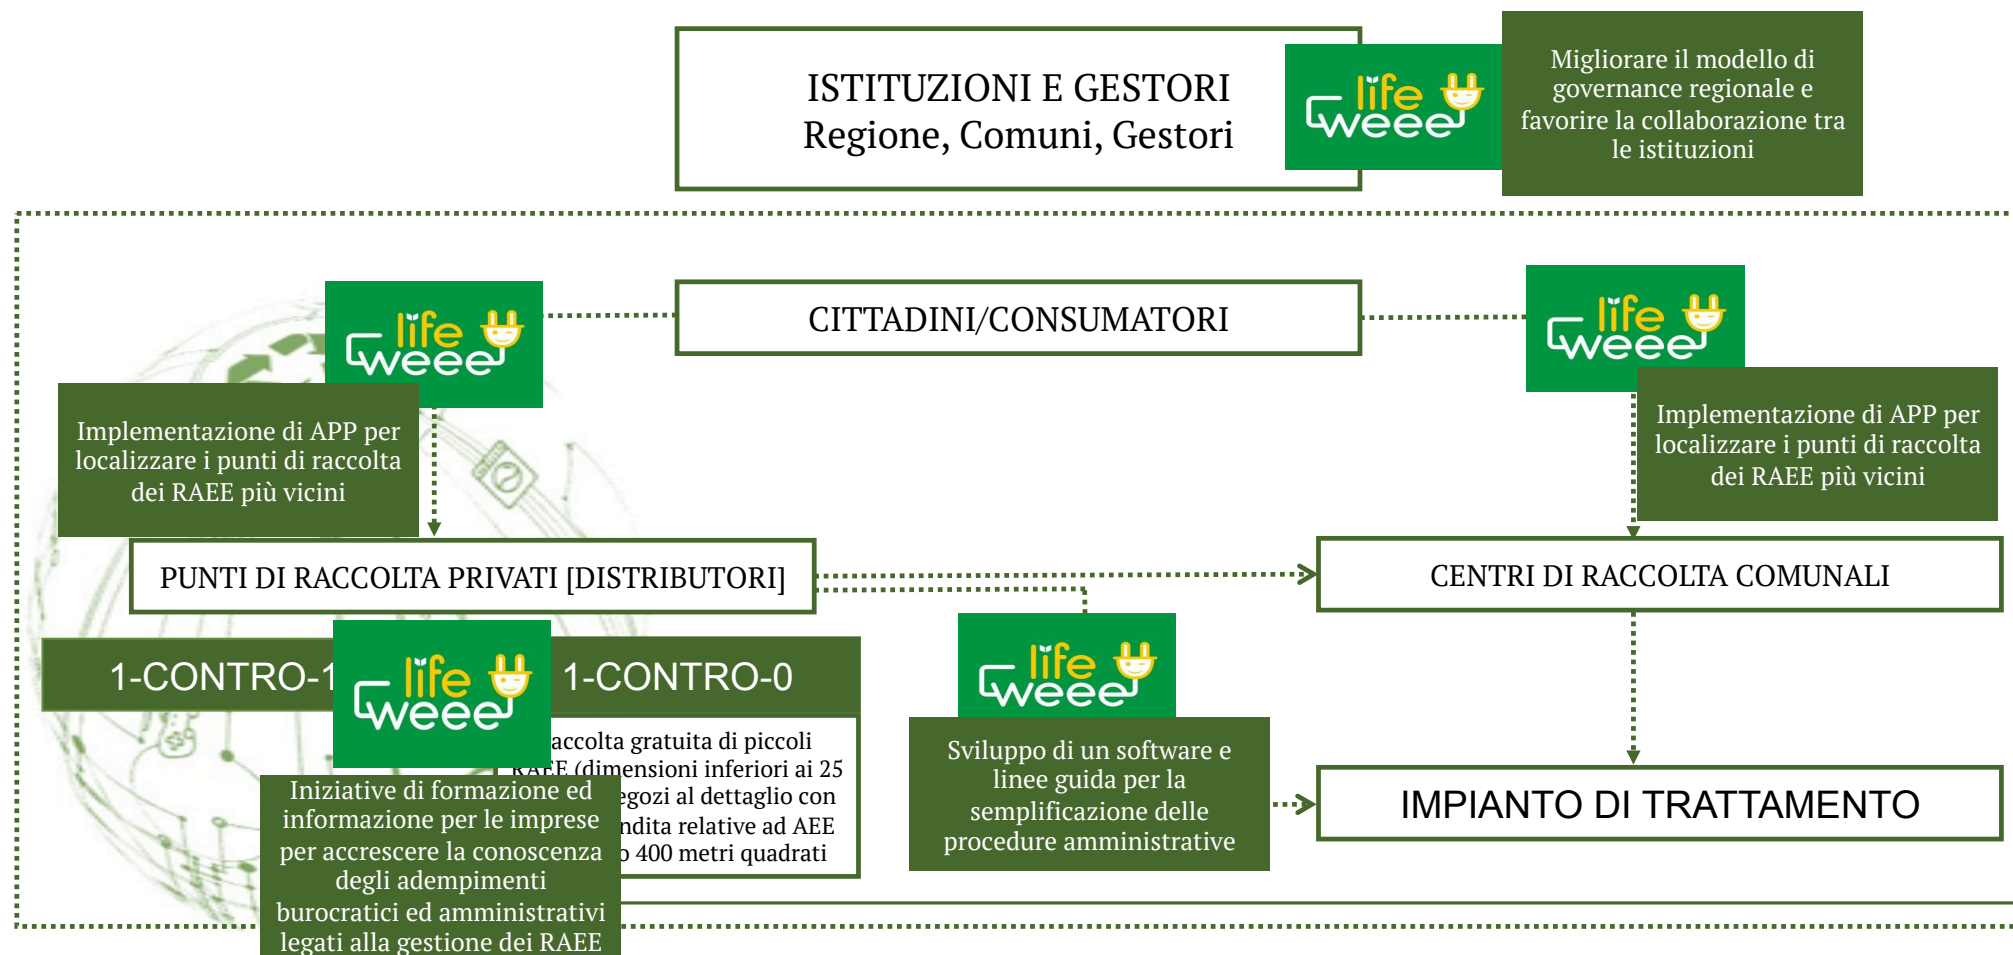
ISTITUZIONI E GESTORI
Regione, Comuni, Gestori

life weee

Migliorare il modello di governance regionale e favorire la collaborazione tra le istituzioni

life weee

CITTADINI/CONSUMATORI

life weee

Implementazione di APP per localizzare i punti di raccolta dei RAEE più vicini

Implementazione di APP per localizzare i punti di raccolta dei RAEE più vicini

PUNTI DI RACCOLTA PRIVATI [DISTRIBUTORI]

CENTRI DI RACCOLTA COMUNALI

1-CONTRO-1

life weee

1-CONTRO-0

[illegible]accolta gratuita di piccoli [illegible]AEE (dimensioni inferiori ai 25 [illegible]egozi al dettaglio con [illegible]ndita relative ad AEE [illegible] 400 metri quadrati

life weee

Iniziative di formazione ed informazione per le imprese per accrescere la conoscenza degli adempimenti burocratici ed amministrativi legati alla gestione dei RAEE

Sviluppo di un software e linee guida per la semplificazione delle procedure amministrative

IMPIANTO DI TRATTAMENTO